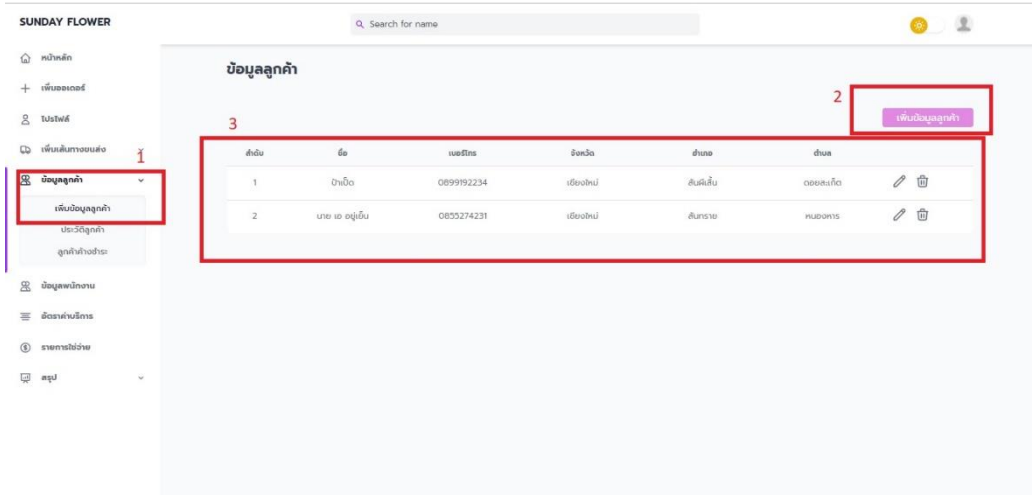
SUNDAY FLOWER

Search for name

หน้าหลัก

เพิ่มออเดอร์

โปรไฟล์

เพิ่มเส้นทางขนส่ง

ข้อมูลลูกค้า

เพิ่มข้อมูลลูกค้า

ประวัติลูกค้า

ลูกค้าค้างชำระ

ข้อมูลพนักงาน

อัตราค่าบริการ

รายการใช้จ่าย

สรุป

1

ข้อมูลลูกค้า

2

เพิ่มข้อมูลลูกค้า

3

| ลำดับ | ชื่อ | เบอร์โทร | จังหวัด | อำเภอ | ตำบล |
|---|---|---|---|---|---|
| 1 | ป้าเป็ด | 0899192234 | เชียงใหม่ | สันผีเสื้อ | ดอยสะเก็ด |
| 2 | นาย เอ อยู่เย็น | 0855274231 | เชียงใหม่ | สันทราย | หนองหาร |